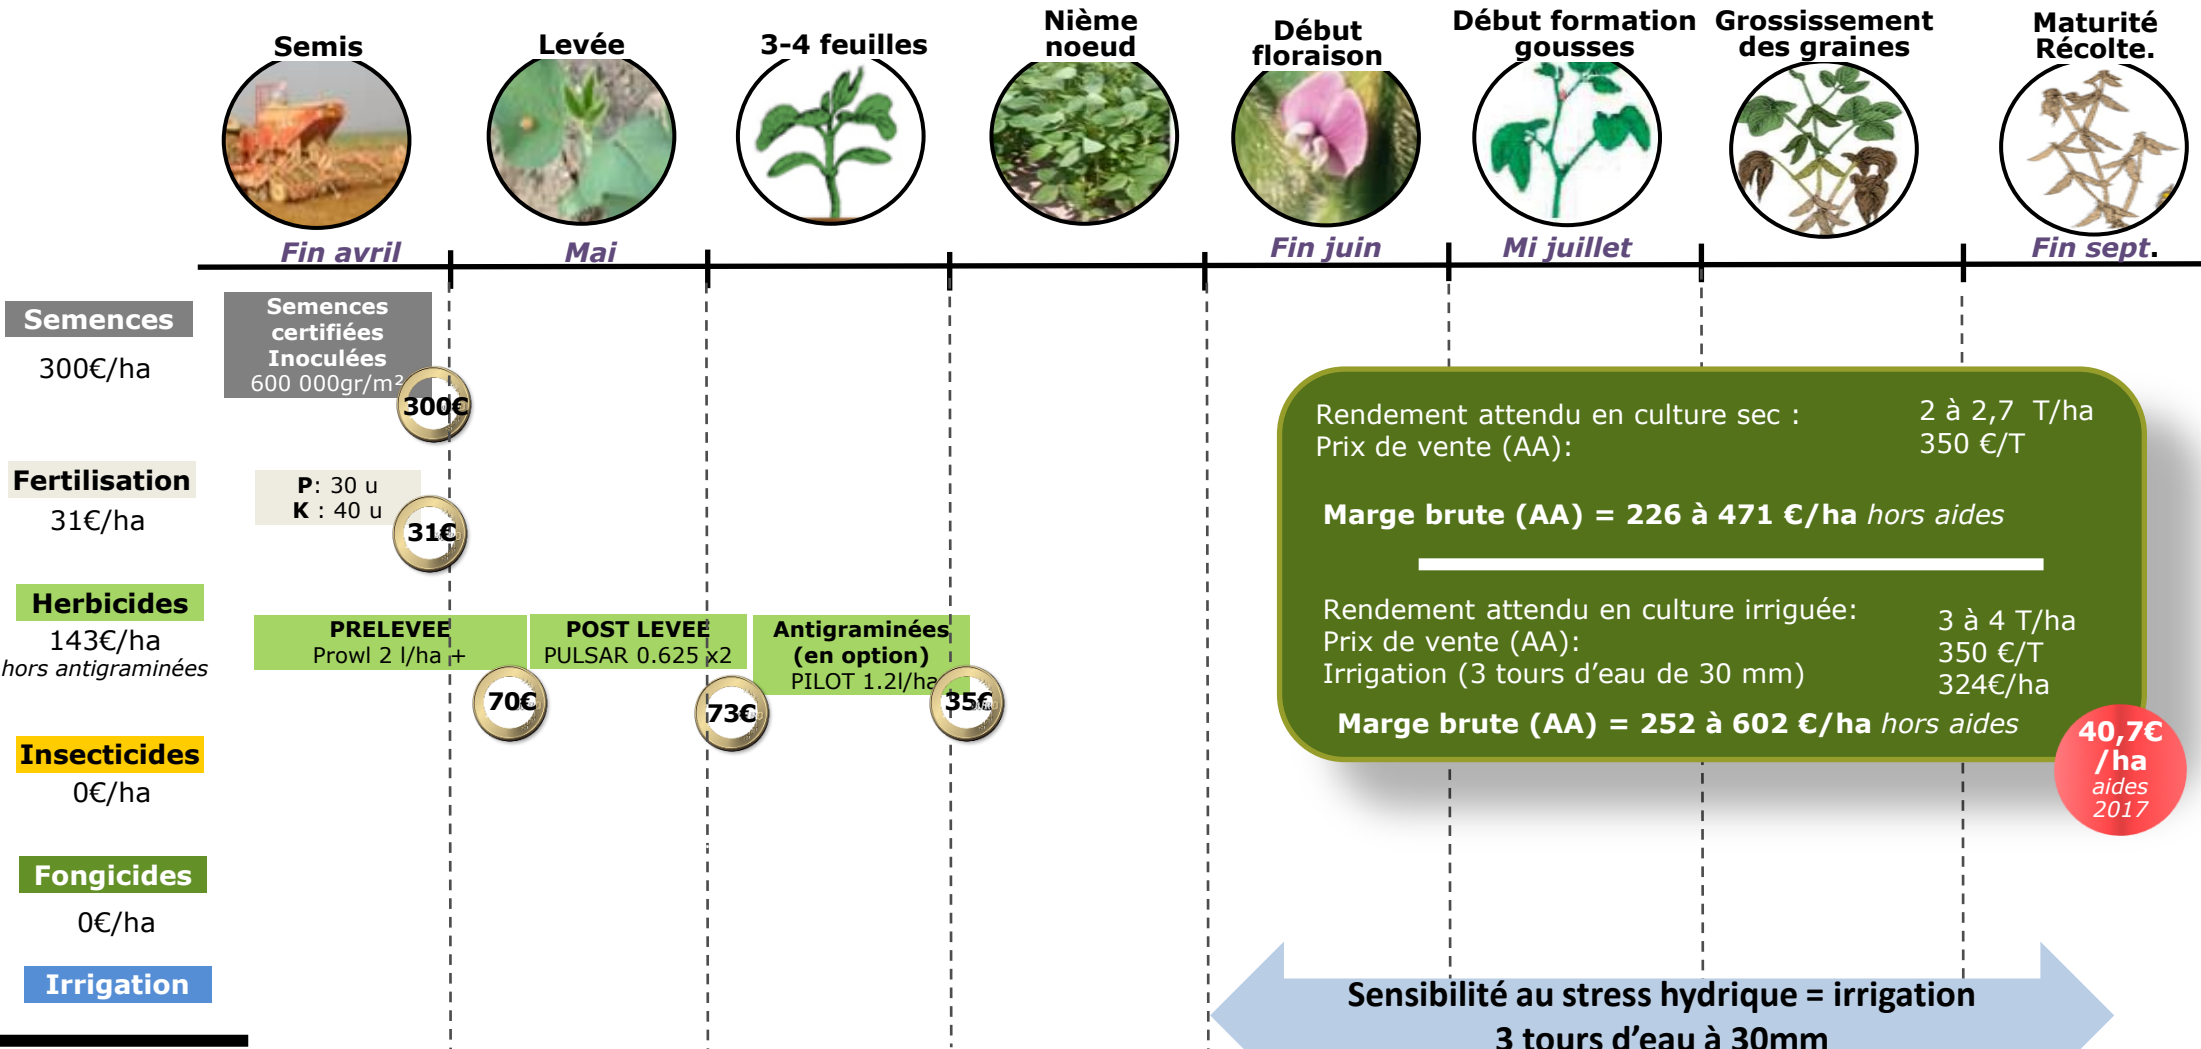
Semis

Levée

3-4 feuilles

Nième noeud

Début floraison

Début formation gousses

Grossissement des graines

Maturité Récolte.

Fin avril

Mai

Fin juin

Mi juillet

Fin sept.

Semences

300€/ha

Semences certifiées Inoculées 600 000gr/m²

300€

Fertilisation

31€/ha

**P**: 30 u
**K** : 40 u

31€

Herbicides

143€/ha

*hors antigraminées*

PRELEVEE
Prowl 2 l/ha +

70€

POST LEVEE
PULSAR 0.625 x2

73€

Antigraminées (en option)
PILOT 1.2l/ha

35€

Insecticides

0€/ha

Fongicides

0€/ha

Irrigation

Rendement attendu en culture sec :
Prix de vente (AA):

2 à 2,7 T/ha
350 €/T

**Marge brute (AA) = 226 à 471 €/ha** *hors aides*

Rendement attendu en culture irriguée:
Prix de vente (AA):
Irrigation (3 tours d'eau de 30 mm)

3 à 4 T/ha
350 €/T
324€/ha

**Marge brute (AA) = 252 à 602 €/ha** *hors aides*

40,7€ /ha
*aides 2017*

Sensibilité au stress hydrique = irrigation
3 tours d'eau à 30mm